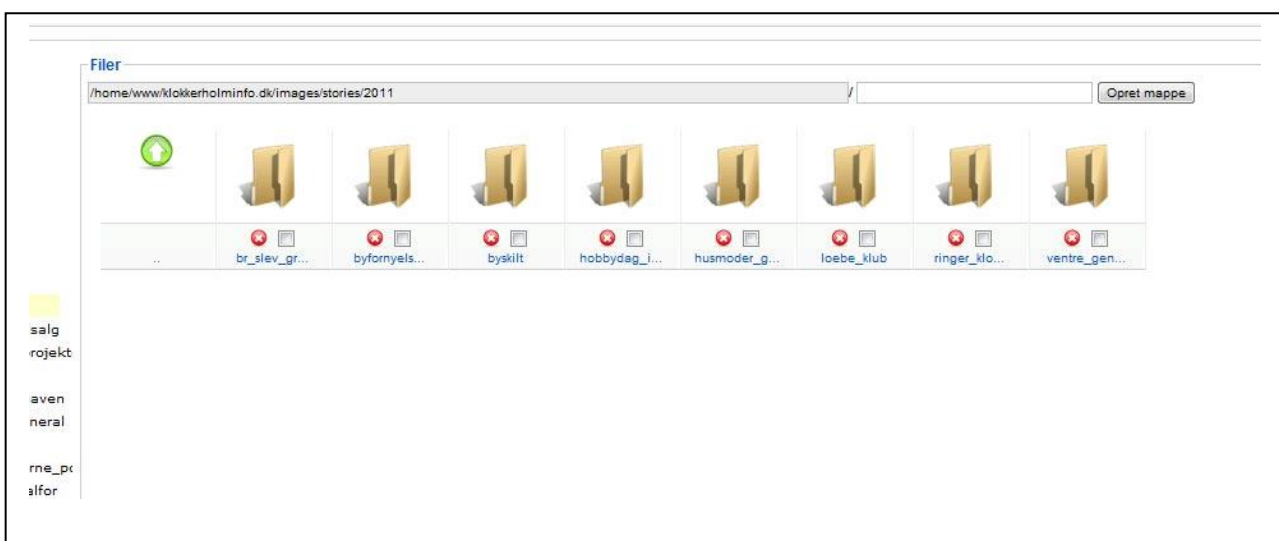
Filer

/home/www/klokkerholminfo.dk/images/stories/2011 /

Opret mappe

..

br_slev_gr...

byfornyels...

byskilt

hobbydag_i...

husmoder_g...

loebe_klub

ringer_klo...

ventre_gen...

salg
rojekt

aven
neral

rne_pc
alfor